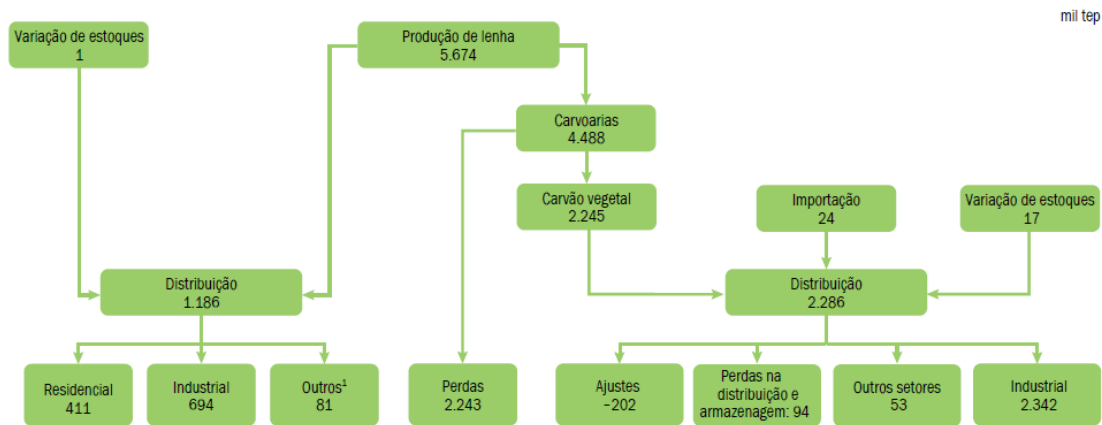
mil tep

Variação de estoques
1

Produção de lenha
5.674

Carvoarias
4.488

Carvão vegetal
2.245

Importação
24

Variação de estoques
17

Distribuição
1.186

Distribuição
2.286

Residencial
411

Industrial
694

Outros$^1$
81

Perdas
2.243

Ajustes
-202

Perdas na distribuição e armazenagem: 94

Outros setores
53

Industrial
2.342